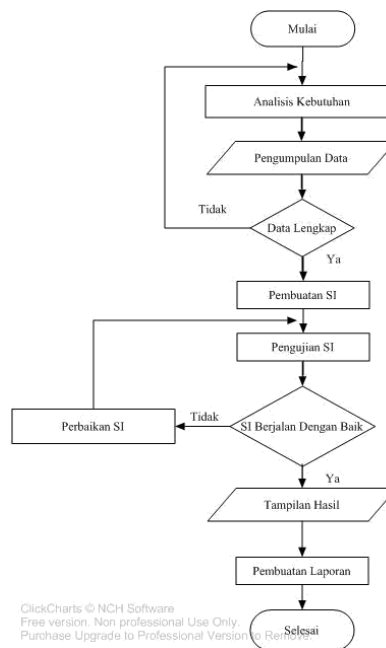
Mulai

Analisis Kebutuhan

Pengumpulan Data

Tidak

Data Lengkap

Ya

Pembuatan SI

Pengujian SI

Perbaikan SI

Tidak

SI Berjalan Dengan Baik

Ya

Tampilan Hasil

Pembuatan Laporan

ClickCharts © NCH Software
Free version. Non professional Use Only.
Purchase Upgrade to Professional Version to Remove.

Selesai